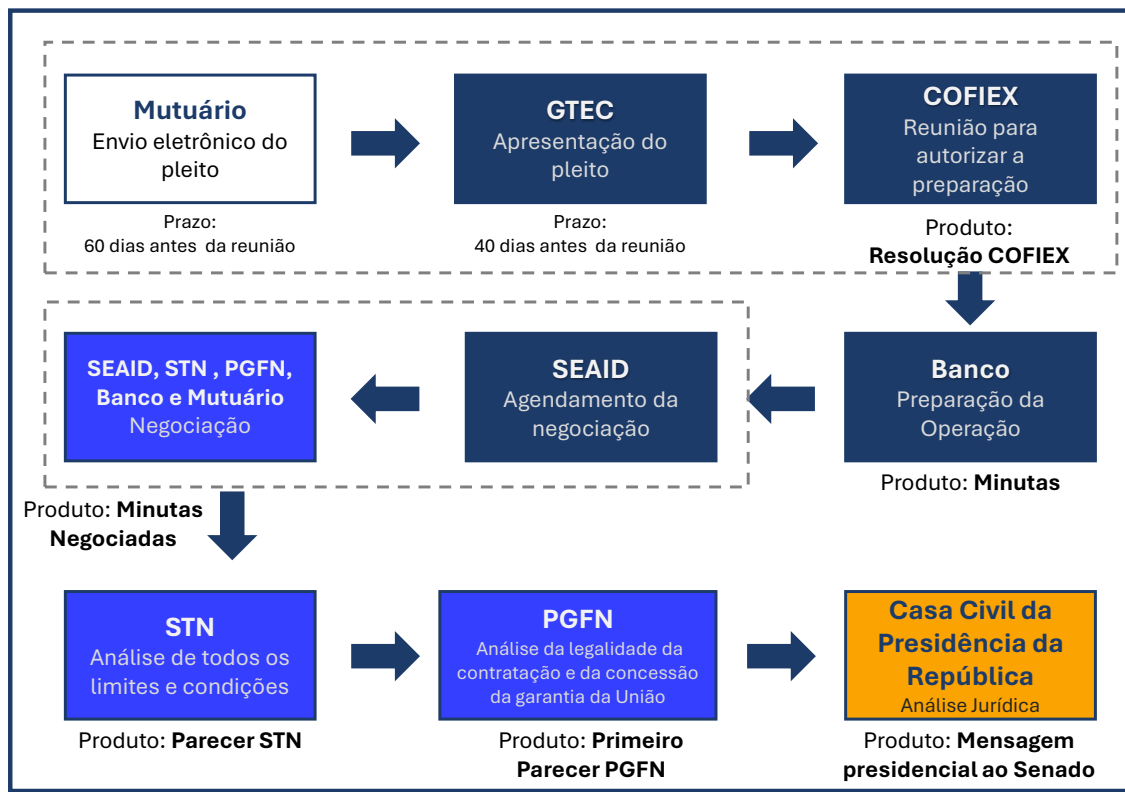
Mutuário
Envio eletrônico do pleito

Prazo:
60 dias antes da reunião

GTEC
Apresentação do pleito

Prazo:
40 dias antes da reunião

COFIEX
Reunião para autorizar a preparação

Produto:
**Resolução COFIEX**

Banco
Preparação da Operação

Produto: **Minutas**

SEAID
Agendamento da negociação

SEAID, STN , PGFN, Banco e Mutuário
Negociação

Produto: **Minutas Negociadas**

STN
Análise de todos os limites e condições

Produto: **Parecer STN**

PGFN
Análise da legalidade da contratação e da concessão da garantia da União

Produto: **Primeiro Parecer PGFN**

Casa Civil da Presidência da República
Análise Jurídica

Produto: **Mensagem presidencial ao Senado**